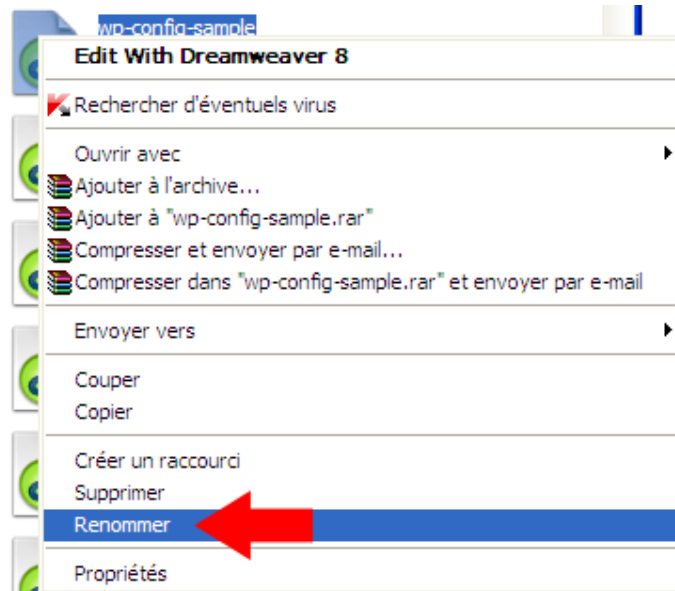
wp-config-sample

Edit With Dreamweaver 8

Rechercher d'éventuels virus

Ouvrir avec
Ajouter à l'archive...
Ajouter à "wp-config-sample.rar"
Compresser et envoyer par e-mail...
Compresser dans "wp-config-sample.rar" et envoyer par e-mail

Envoyer vers

Couper
Copier

Créer un raccourci
Supprimer
Renommer

Propriétés